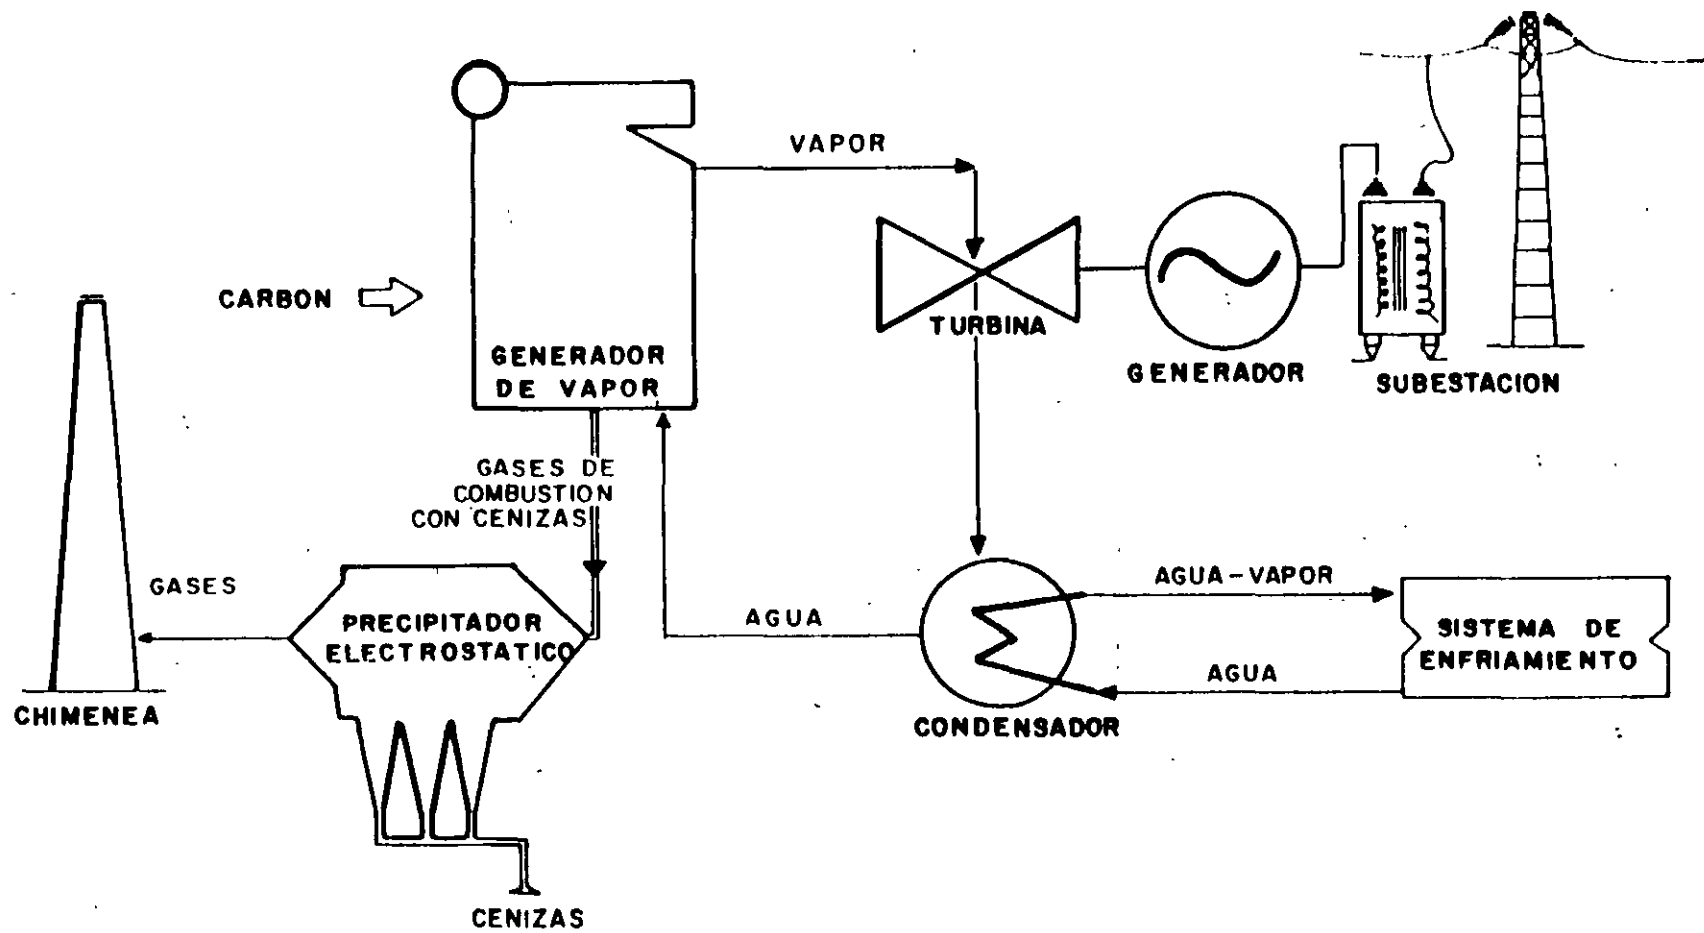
VAPOR

CARBON

GENERADOR DE VAPOR

TURBINA

GENERADOR

SUBESTACION

GASES DE COMBUSTION CON CENIZAS

GASES

PRECIPITADOR ELECTROSTATICO

AGUA

AGUA-VAPOR

SISTEMA DE ENFRIAMIENTO

AGUA

CHIMENEA

CONDENSADOR

CENIZAS